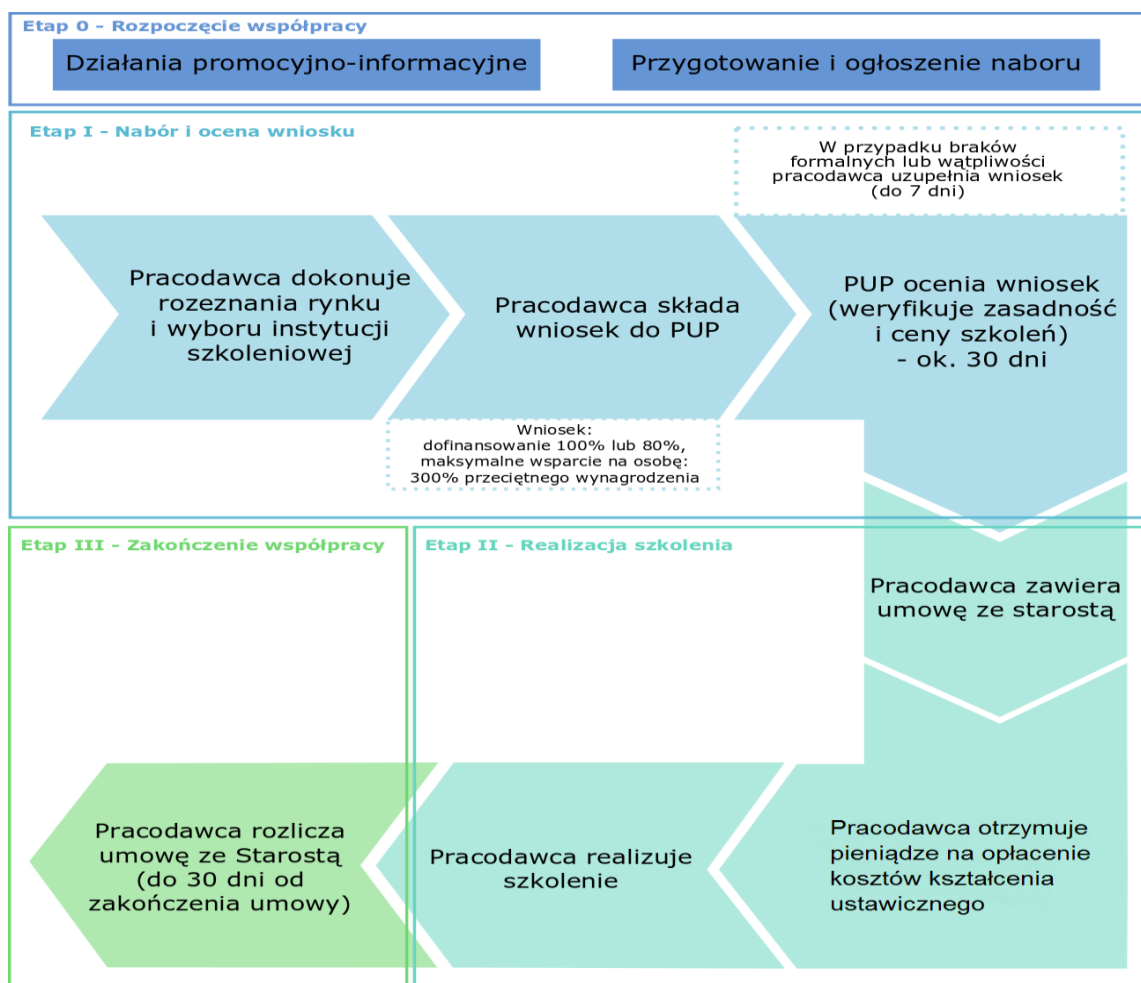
Etap 0 - Rozpoczęcie współpracy

Działania promocyjno-informacyjne

Przygotowanie i ogłoszenie naboru

Etap I - Nabór i ocena wniosku

W przypadku braków formalnych lub wątpliwości pracodawca uzupełnia wniosek (do 7 dni)

Pracodawca dokonuje rozeznania rynku i wyboru instytucji szkoleniowej

Pracodawca składa wniosek do PUP

PUP ocenia wniosek (weryfikuje zasadność i ceny szkoleń) - ok. 30 dni

Wniosek: dofinansowanie 100% lub 80%, maksymalne wsparcie na osobę: 300% przeciętnego wynagrodzenia

Etap III - Zakończenie współpracy

Etap II - Realizacja szkolenia

Pracodawca zawiera umowę ze starostą

Pracodawca rozlicza umowę ze Starostą (do 30 dni od zakończenia umowy)

Pracodawca realizuje szkolenie

Pracodawca otrzymuje pieniądze na opłacenie kosztów kształcenia ustawicznego